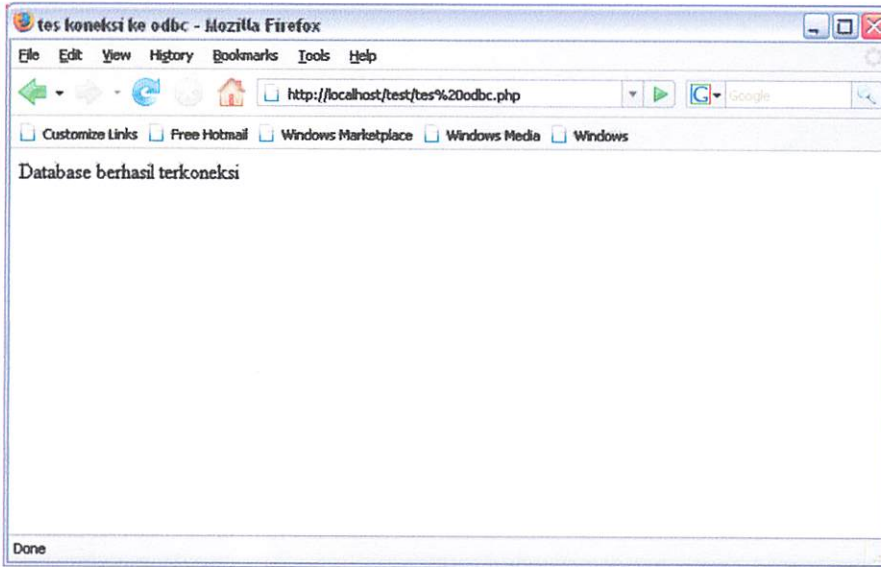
tes koneksi ke odbc - Mozilla Firefox

File Edit View History Bookmarks Tools Help

http://localhost/test/tes%20odbc.php

Google

Customize Links Free Hotmail Windows Marketplace Windows Media Windows

Database berhasil terkoneksi

Done